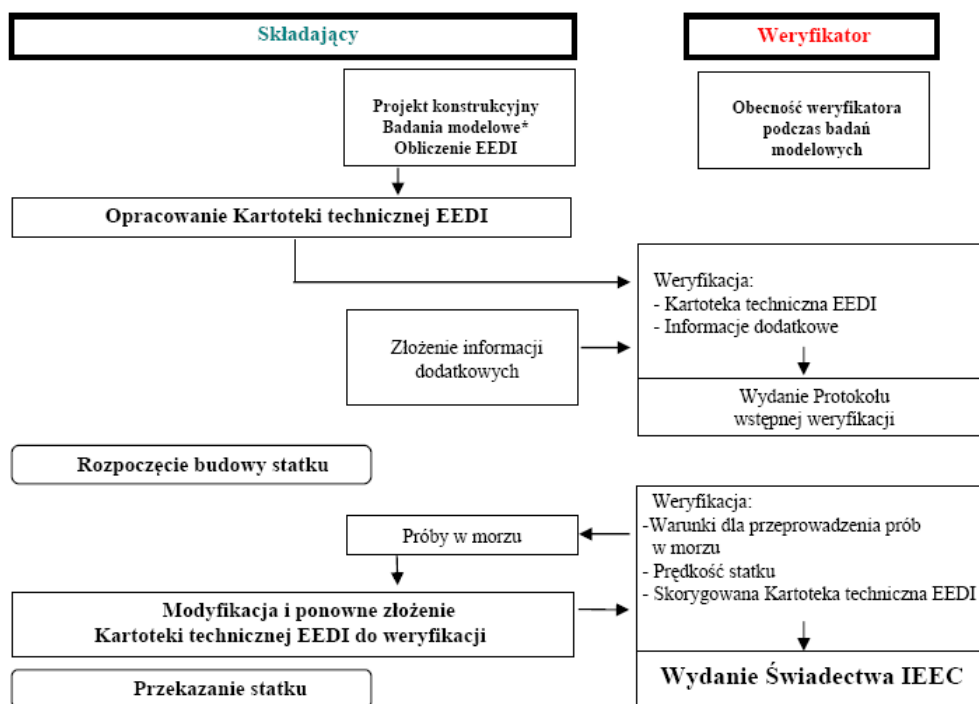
Składający

Weryfikator

Projekt konstrukcyjny
Badania modelowe*
Obliczenie EEDI

Obecność weryfikatora podczas badań modelowych

Opracowanie Kartoteki technicznej EEDI

Weryfikacja:
- Kartoteka techniczna EEDI
- Informacje dodatkowe

Złożenie informacji dodatkowych

Wydanie Protokołu wstępnej weryfikacji

Rozpoczęcie budowy statku

Weryfikacja:
-Warunki dla przeprowadzenia prób w morzu
- Prędkość statku
- Skorygowana Kartoteka techniczna EEDI

Próby w morzu

Modyfikacja i ponowne złożenie
Kartoteki technicznej EEDI do weryfikacji

Wydanie Świadectwa IEEC

Przekazanie statku